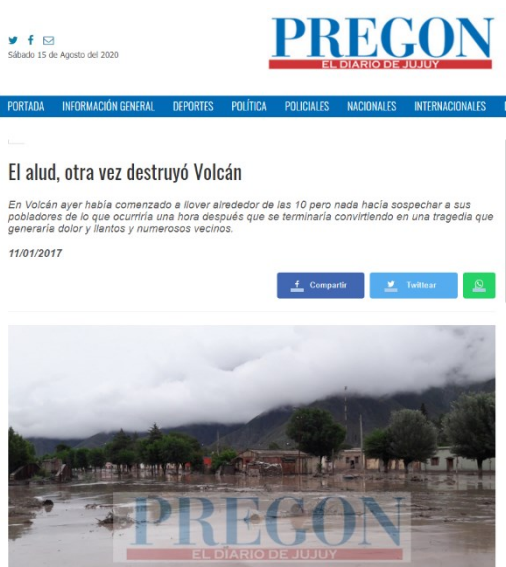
Sábado 15 de Agosto del 2020

PREGON
EL DIARIO DE JUJUY

PORTADA INFORMACIÓN GENERAL DEPORTES POLÍTICA POLICIALES NACIONALES INTERNACIONALES

El alud, otra vez destruyó Volcán

En Volcán ayer había comenzado a llover alrededor de las 10 pero nada hacía sospechar a sus pobladores de lo que ocurriría una hora después que se terminaría convirtiendo en una tragedia que generaría dolor y llantos y numerosos vecinos.

11/01/2017

Compartir Twittear

PREGON
EL DIARIO DE JUJUY